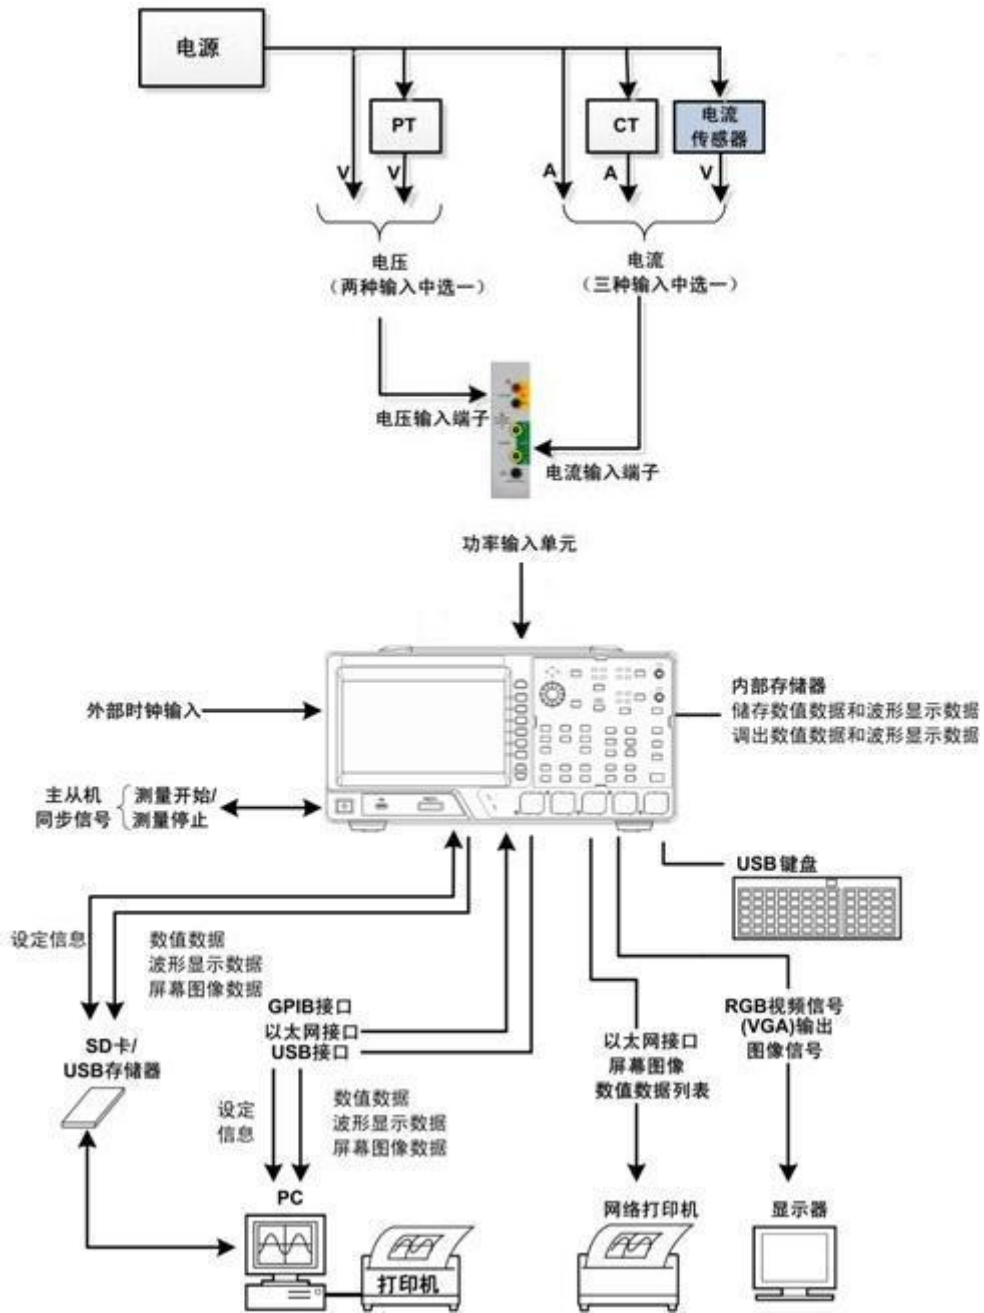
电源

PT

CT

电流传感器

V V A A V

电压
（两种输入中选一）

电流
（三种输入中选一）

电压输入端子

电流输入端子

功率输入单元

外部时钟输入

内部存储器
储存数值数据和波形显示数据
调出数值数据和波形显示数据

主从机
同步信号

测量开始/
测量停止

USB键盘

设定信息

数值数据
波形显示数据
屏幕图像数据

GPIB接口
以太网接口
USB接口

以太网接口
屏幕图像
数值数据列表

RGB视频信号
(VGA)输出
图像信号

SD卡/
USB存储器

设定
信息

数值数据
波形显示数据
屏幕图像数据

PC

打印机

网络打印机

显示器